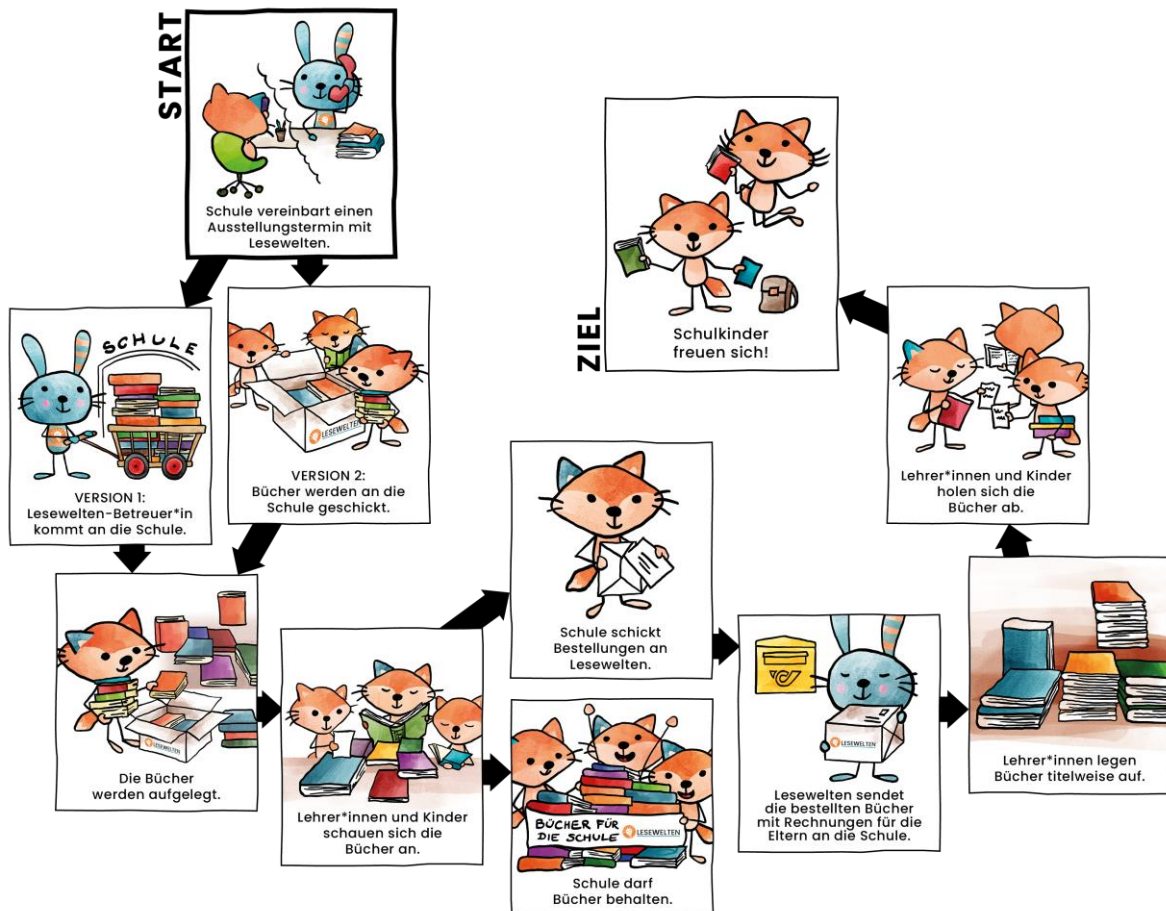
START

Schule vereinbart einen Ausstellungstermin mit Lesewelten.

SCHULE

VERSION 1: Lesewelten-Betreuer*in kommt an die Schule.

LESEWELTEN

VERSION 2: Bücher werden an die Schule geschickt.

LESEWELTEN

Die Bücher werden aufgelegt.

Lehrer*innen und Kinder schauen sich die Bücher an.

Schule schickt Bestellungen an Lesewelten.

BÜCHER FÜR DIE SCHULE LESEWELTEN

Schule darf Bücher behalten.

LESEWELTEN

Lesewelten sendet die bestellten Bücher mit Rechnungen für die Eltern an die Schule.

Lehrer*innen legen Bücher titelweise auf.

Lehrer*innen und Kinder holen sich die Bücher ab.

ZIEL

Schulkinder freuen sich!